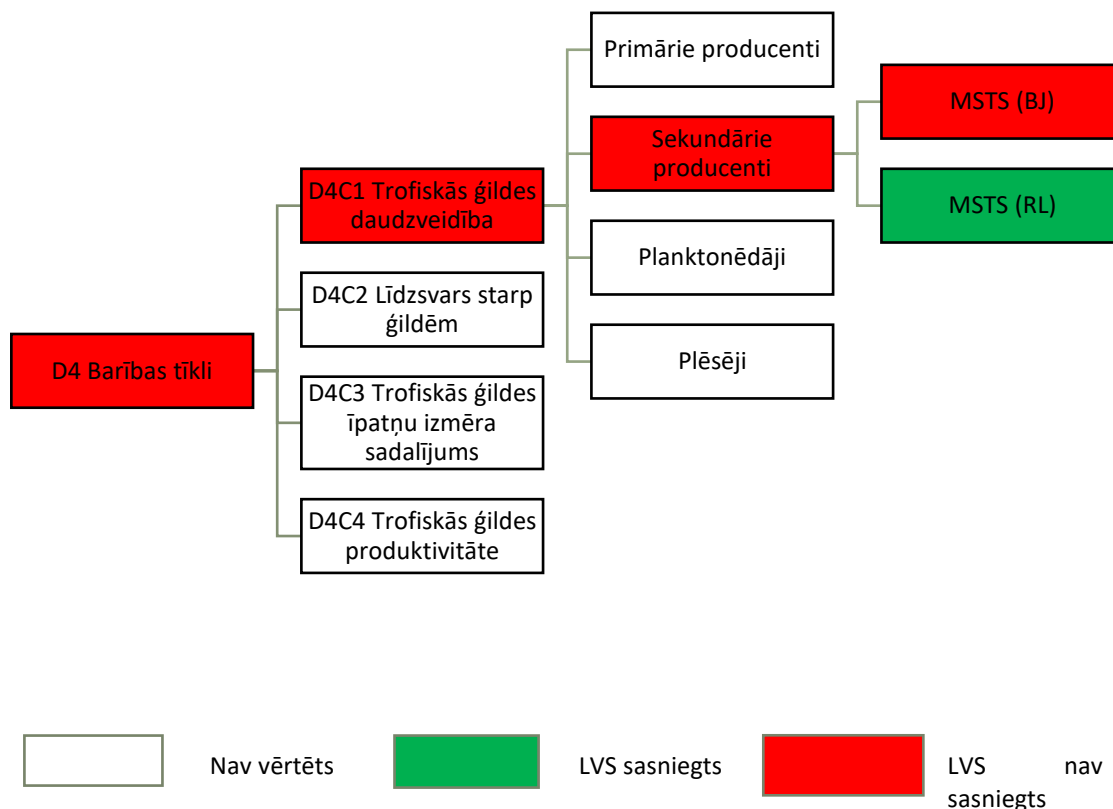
D4 Barības tīkli

D4C1 Trofiskās ģildes daudzveidība

D4C2 Līdzsvars starp ģildēm

D4C3 Trofiskās ģildes īpatņu izmēra sadalījums

D4C4 Trofiskās ģildes produktivitāte

Primārie producenti

Sekundārie producenti

Planktonēdāji

Plēsēji

MSTS (BJ)

MSTS (RL)

Nav vērtēts

LVS sasniegts

LVS nav sasniegts